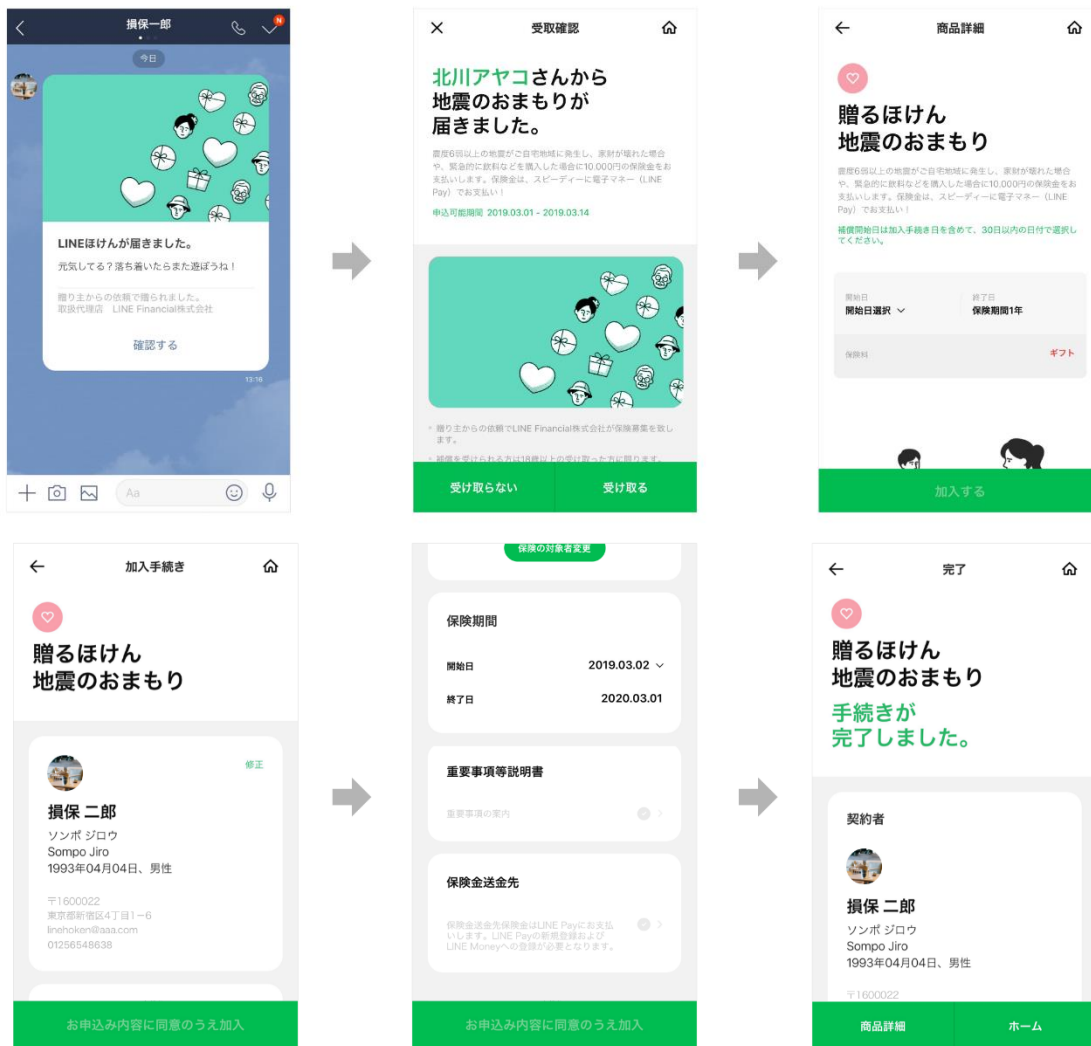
損保一郎

今日

LINEほけんが届きました。

元気してる？落ち着いたらまた遊ぼうね！

贈り主からの依頼で贈られました。
取扱代理店 LINE Financial株式会社

確認する

13:16

Aa

受取確認

北川アヤコさんから
地震のおまもりが
届きました。

震度6弱以上の地震がご自宅地域に発生し、家財が壊れた場合や、緊急的に飲料などを購入した場合に10,000円の保険金をお支払いします。保険金は、スピーディーに電子マネー（LINE Pay）でお支払い！

申込可能期間 2019.03.01 - 2019.03.14

贈り主からの依頼でLINE Financial株式会社が保険募集を致します。

補償を受けられる方は18歳以上の受け取った方に限ります。

受け取らない

受け取る

商品詳細

贈るほけん
地震のおまもり

震度6弱以上の地震がご自宅地域に発生し、家財が壊れた場合や、緊急的に飲料などを購入した場合に10,000円の保険金をお支払いします。保険金は、スピーディーに電子マネー（LINE Pay）でお支払い！

補償開始日は加入手続き日を含めて、30日以内の日付で選択してください。

開始日
開始日選択

終了日
保険期間1年

保険料

ギフト

加入する

加入手続き

贈るほけん
地震のおまもり

修正

損保 二郎
ソンポ ジロウ
Sompo Jiro
1993年04月04日、男性

〒1600022
東京都新宿区4丁目1−6
linehoken@aaa.com
01256548638

お申込み内容に同意のうえ加入

保険の対象者変更

保険期間

開始日
2019.03.02

終了日
2020.03.01

重要事項等説明書

重要事項の案内

保険金送金先

保険金送金先保険金はLINE Payにお支払いします。LINE Payの新規登録およびLINE Moneyへの登録が必要となります。

お申込み内容に同意のうえ加入

完了

贈るほけん
地震のおまもり

手続きが
完了しました。

契約者

損保 二郎
ソンポ ジロウ
Sompo Jiro
1993年04月04日、男性

〒1600022

商品詳細

ホーム